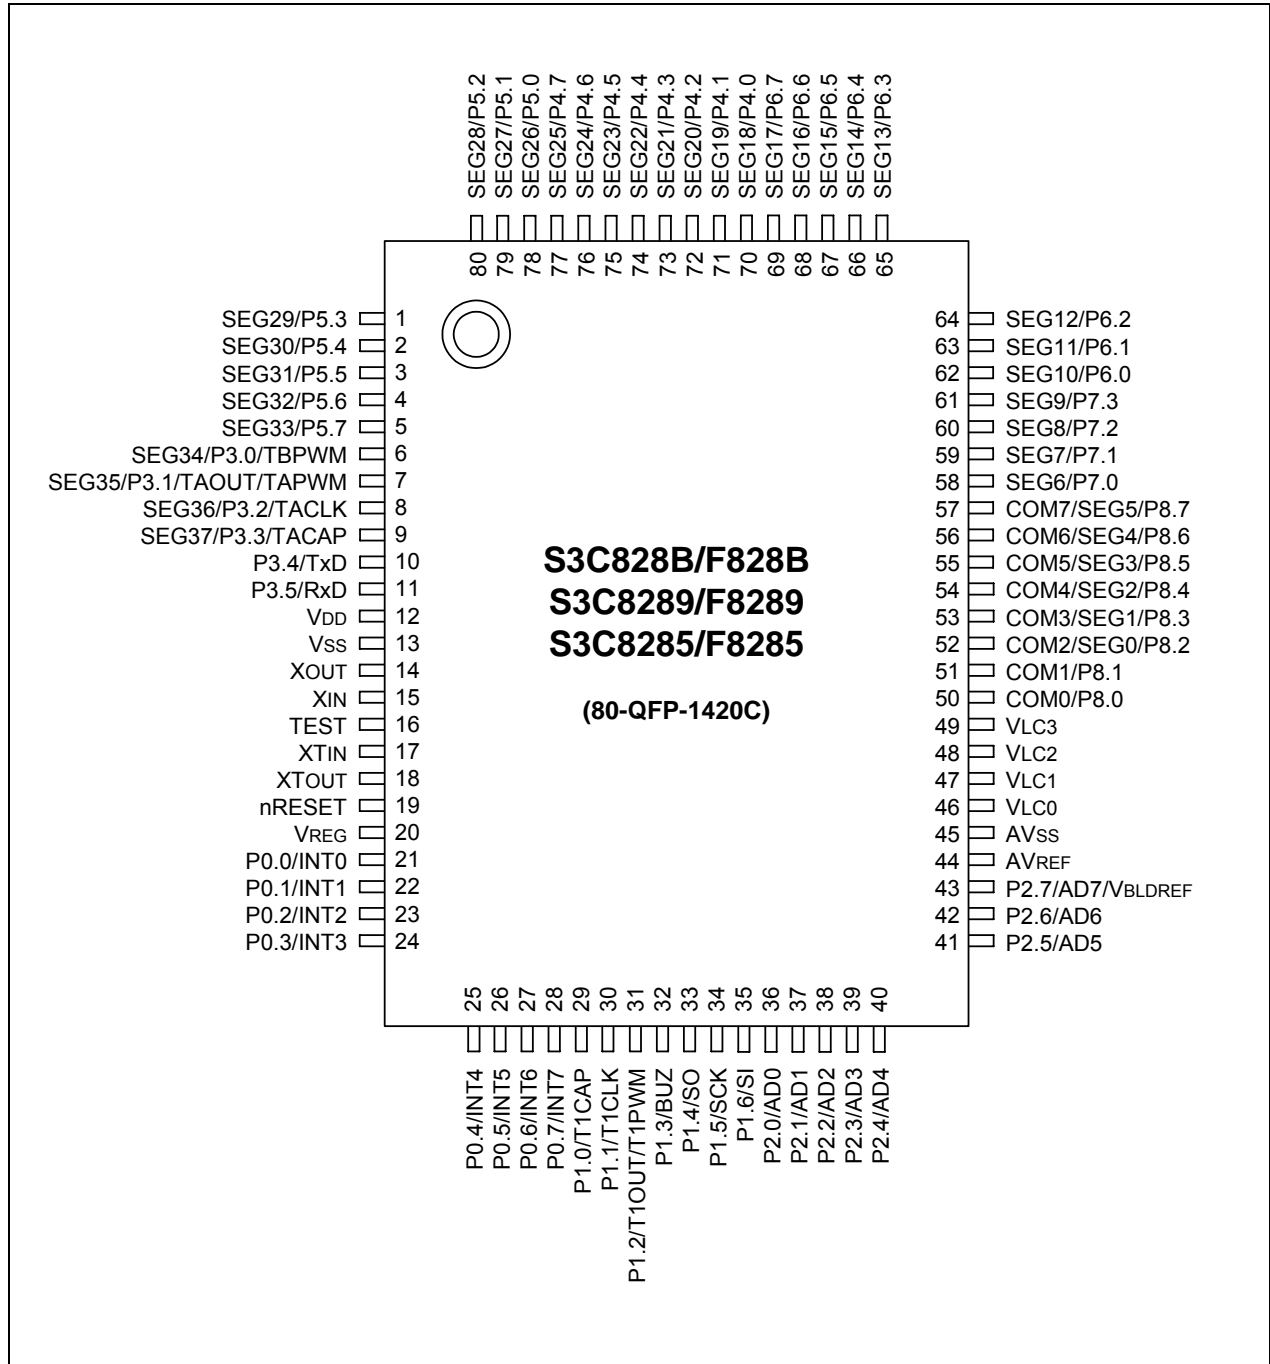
SEG28/P5.2
SEG27/P5.1
SEG26/P5.0
SEG25/P4.7
SEG24/P4.6
SEG23/P4.5
SEG22/P4.4
SEG21/P4.3
SEG20/P4.2
SEG19/P4.1
SEG18/P4.0
SEG17/P6.7
SEG16/P6.6
SEG15/P6.5
SEG14/P6.4
SEG13/P6.3

80 79 78 77 76 75 74 73 72 71 70 69 68 67 66 65

SEG29/P5.3 1
SEG30/P5.4 2
SEG31/P5.5 3
SEG32/P5.6 4
SEG33/P5.7 5
SEG34/P3.0/TBPWM 6
SEG35/P3.1/TAOUT/TAPWM 7
SEG36/P3.2/TACLK 8
SEG37/P3.3/TACAP 9
P3.4/TxD 10
P3.5/RxD 11
VDD 12
VSS 13
XOUT 14
XIN 15
TEST 16
XTIN 17
XTOUT 18
nRESET 19
VREG 20
P0.0/INT0 21
P0.1/INT1 22
P0.2/INT2 23
P0.3/INT3 24

S3C828B/F828B
S3C8289/F8289
S3C8285/F8285

(80-QFP-1420C)

64 SEG12/P6.2
63 SEG11/P6.1
62 SEG10/P6.0
61 SEG9/P7.3
60 SEG8/P7.2
59 SEG7/P7.1
58 SEG6/P7.0
57 COM7/SEG5/P8.7
56 COM6/SEG4/P8.6
55 COM5/SEG3/P8.5
54 COM4/SEG2/P8.4
53 COM3/SEG1/P8.3
52 COM2/SEG0/P8.2
51 COM1/P8.1
50 COM0/P8.0
49 VLC3
48 VLC2
47 VLC1
46 VLC0
45 AVSS
44 AVREF
43 P2.7/AD7/VBLDREF
42 P2.6/AD6
41 P2.5/AD5

25 26 27 28 29 30 31 32 33 34 35 36 37 38 39 40

P0.4/INT4
P0.5/INT5
P0.6/INT6
P0.7/INT7
P1.0/T1CAP
P1.1/T1CLK
P1.2/T1OUT/T1PWM
P1.3/BUZ
P1.4/SO
P1.5/SCK
P1.6/SI
P2.0/AD0
P2.1/AD1
P2.2/AD2
P2.3/AD3
P2.4/AD4